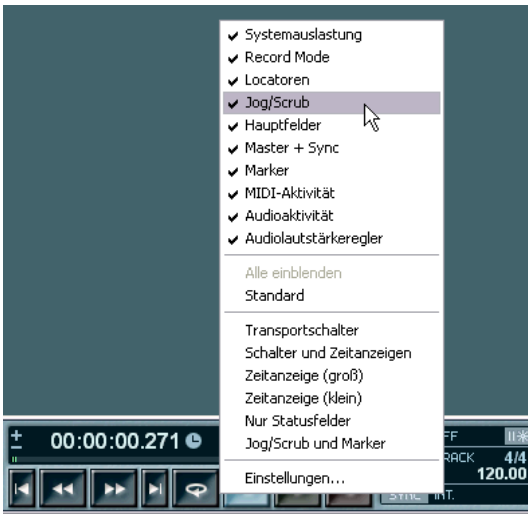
Systemauslastung
Record Mode
Locatoren
Jog/Scrub
Hauptfelder
Master + Sync
Marker
MIDI-Aktivität
Audioaktivität
Audiolautstärkeregler

Alle einblenden
Standard

Transportschalter
Schalter und Zeitanzeigen
Zeitanzeige (groß)
Zeitanzeige (klein)
Nur Statusfelder
Jog/Scrub und Marker

Einstellungen...

00:00:00.271

FF
RACK 4/4
120.00
SYNC INT.